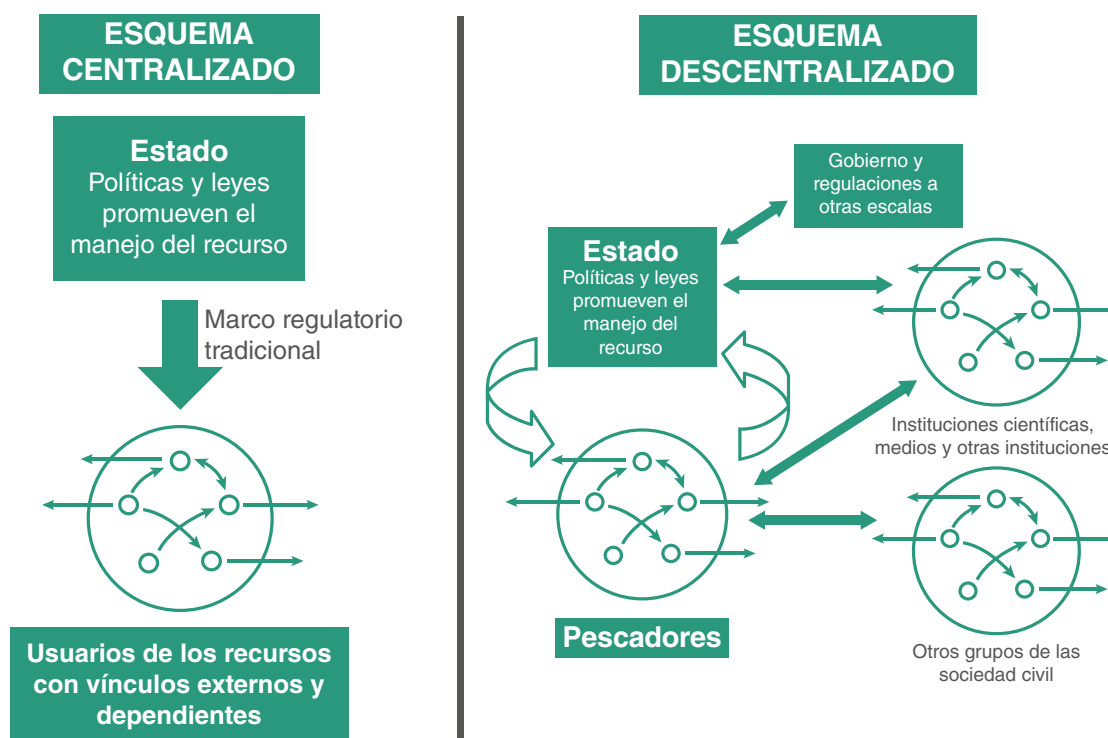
ESQUEMA CENTRALIZADO

Estado
Políticas y leyes promueven el manejo del recurso

Marco regulatorio tradicional

Usuarios de los recursos con vínculos externos y dependientes

ESQUEMA DESCENTRALIZADO

Gobierno y regulaciones a otras escalas

Estado
Políticas y leyes promueven el manejo del recurso

Instituciones científicas, medios y otras instituciones

Pescadores

Otros grupos de las sociedad civil